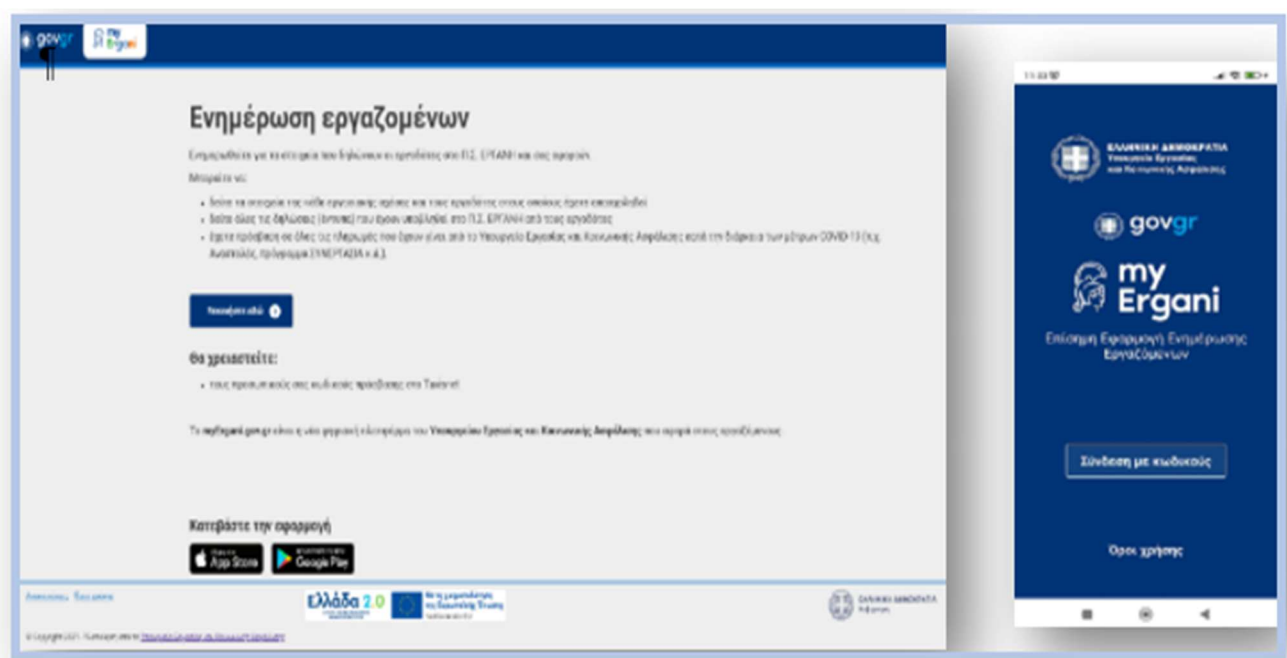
govgr my Ergani

Ενημέρωση εργαζομένων

Ενημερωθείτε για τα στοιχεία που δηλώνουν οι εργοδότες στο Π.Σ. ΕΡΓΑΝΗ και όχι μόνο.

Μπορείτε να:

- δείτε τα στοιχεία της κάθε εργασιακής σχέσης και τους εργοδότες στους οποίους έχετε απασχοληθεί
- δείτε όλες τις δηλώσεις (έντυπα) που έχουν υποβληθεί στο Π.Σ. ΕΡΓΑΝΗ από τους εργοδότες
- έχετε πρόσβαση σε όλες τις πληρωμές που έχουν γίνει από το Υπουργείο Εργασίας και Κοινωνικής Ασφάλισης κατά την διάρκεια των μέτρων COVID-19 (π.χ. Αναστολές, πρόγραμμα ΣΥΝΕΡΓΑΣΙΑ κ.ά.).

Συνδεθείτε εδώ

Θα χρειαστείτε:

- τους προσωπικούς σας κωδικούς πρόσβασης στο Taxisnet

Το myErgani.gov.gr είναι η νέα ψηφιακή πλατφόρμα του Υπουργείου Εργασίας και Κοινωνικής Ασφάλισης που αφορά στους εργαζόμενους

Κατεβάστε την εφαρμογή

App Store Google Play

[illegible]

Ελλάδα 2.0

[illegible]

ΕΛΛΗΝΙΚΗ ΔΗΜΟΚΡΑΤΙΑ

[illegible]

ΕΛΛΗΝΙΚΗ ΔΗΜΟΚΡΑΤΙΑ Υπουργείο Εργασίας και Κοινωνικής Ασφάλισης

govgr

my Ergani

Επίσημη Εφαρμογή Ενημέρωσης Εργαζόμενων

Σύνδεση με κωδικούς

Όροι χρήσης